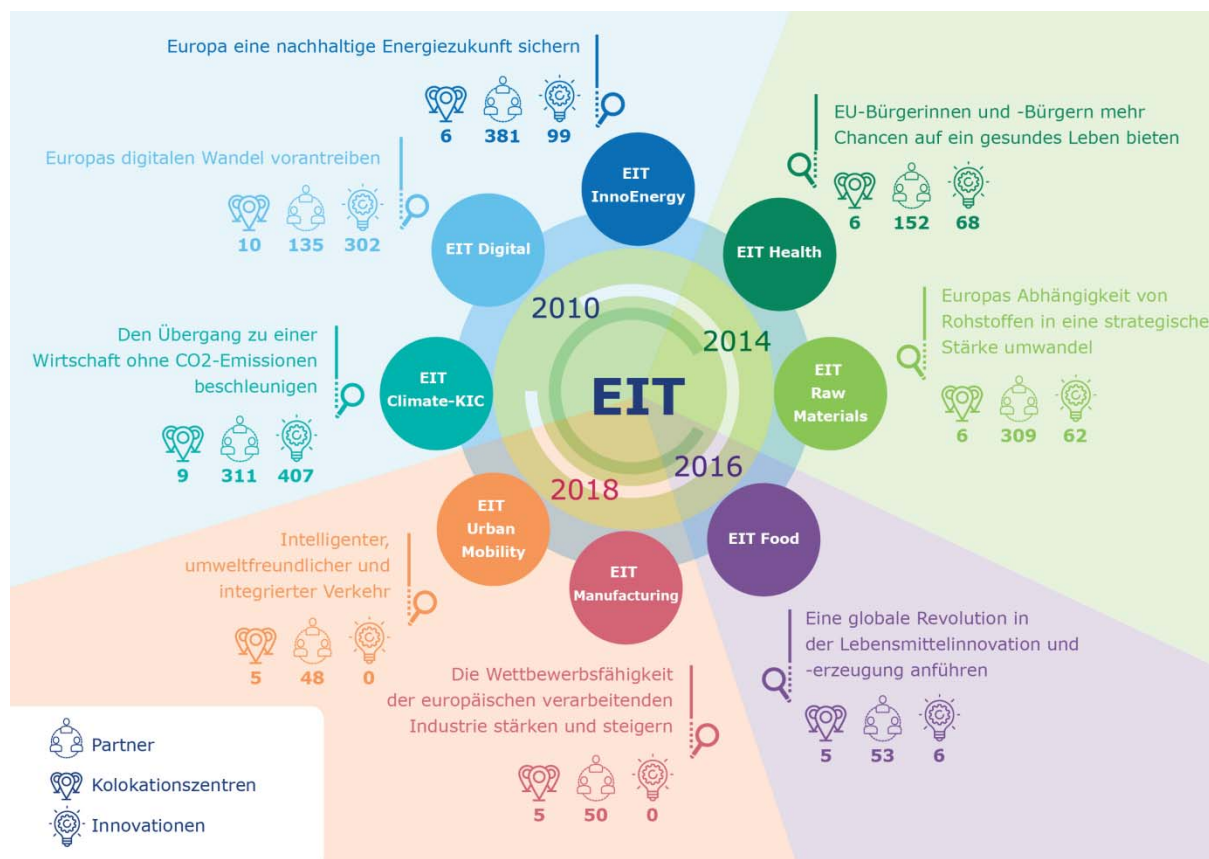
Europa eine nachhaltige Energiezukunft sichern

6 381 99

EIT InnoEnergy

EU-Bürgerinnen und -Bürgern mehr Chancen auf ein gesundes Leben bieten

6 152 68

EIT Health

Europas digitalen Wandel vorantreiben

10 135 302

EIT Digital

Europas Abhängigkeit von Rohstoffen in eine strategische Stärke umwandel

6 309 62

EIT Raw Materials

Den Übergang zu einer Wirtschaft ohne CO2-Emissionen beschleunigen

9 311 407

EIT Climate-KIC

2010

2014

EIT

2016

2018

EIT Urban Mobility

Intelligenter, umweltfreundlicher und integrierter Verkehr

5 48 0

EIT Manufacturing

Die Wettbewerbsfähigkeit der europäischen verarbeitenden Industrie stärken und steigern

5 50 0

EIT Food

Eine globale Revolution in der Lebensmittelinnovation und -erzeugung anführen

5 53 6

Partner

Kolokationszentren

Innovationen